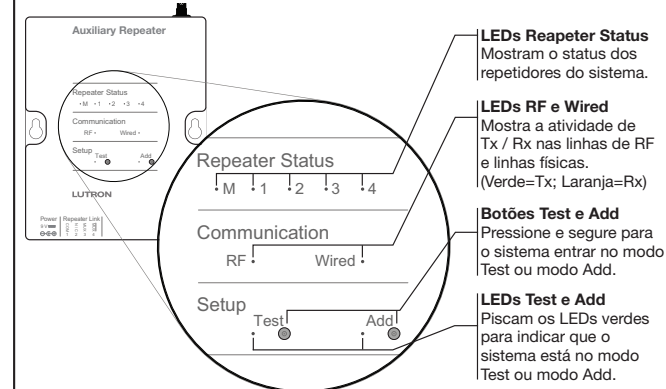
Auxiliary Repeater

Repeater Status
• M • 1 • 2 • 3 • 4

Communication
RF • Wired •

Setup Test Add

LUTRON

Power
Repeater Link

Repeater Status
• M • 1 • 2 • 3 • 4

Communication
RF • Wired •

Setup
Test Add

**LEDs Reapeter Status**
Mostram o status dos repetidores do sistema.

**LEDs RF e Wired**
Mostra a atividade de Tx / Rx nas linhas de RF e linhas físicas. (Verde=Tx; Laranja=Rx)

**Botões Test e Add**
Pressione e segure para o sistema entrar no modo Test ou modo Add.

**LEDs Test e Add**
Piscam os LEDs verdes para indicar que o sistema está no modo Test ou modo Add.